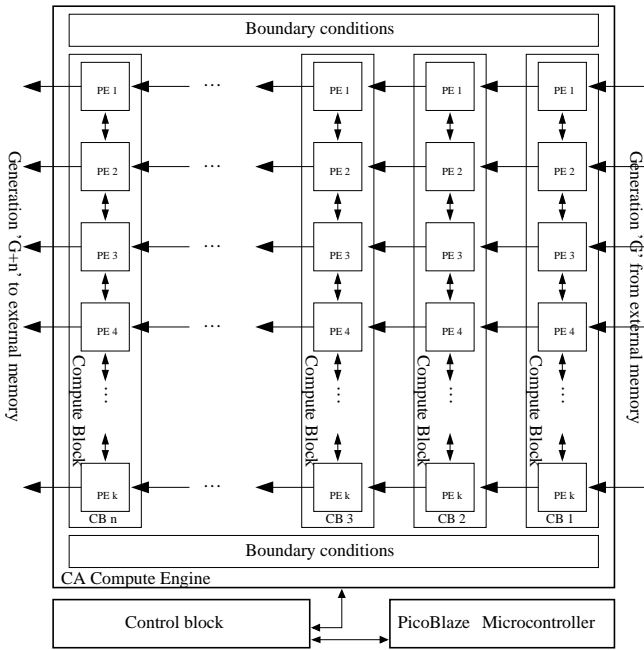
Boundary conditions

Generation 'G+n' to external memory

PE 1
PE 2
PE 3
PE 4
PE k
Compute Block
CB n

...
...
...
...
...

PE 1
PE 2
PE 3
PE 4
PE k
Compute Block
CB 3

PE 1
PE 2
PE 3
PE 4
PE k
Compute Block
CB 2

PE 1
PE 2
PE 3
PE 4
PE k
Compute Block
CB 1

Generation 'G' from external memory

Boundary conditions

CA Compute Engine

Control block

PicoBlaze Microcontroller